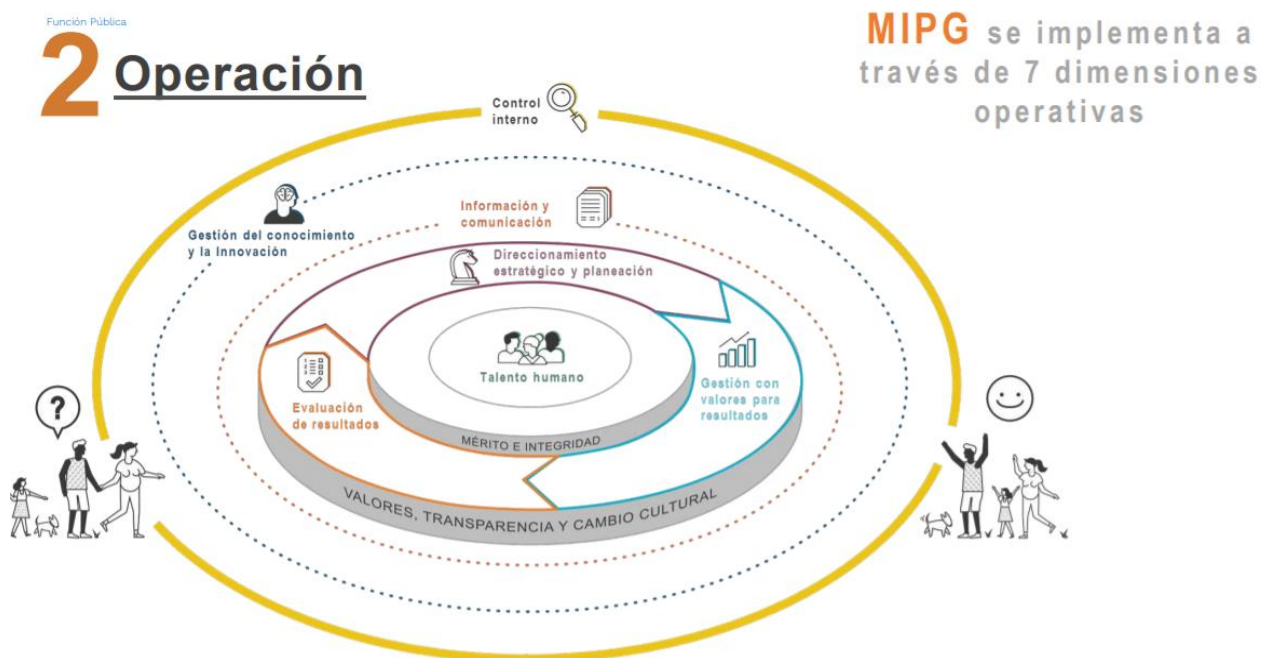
Función Pública

2 Operación

MIPG se implementa a través de 7 dimensiones operativas

Control interno

Gestión del conocimiento y la Innovación

Información y comunicación

Direccionamiento estratégico y planeación

Talento humano

Gestión con valores para resultados

Evaluación de resultados

MÉRITO E INTEGRIDAD

VALORES, TRANSPARENCIA Y CAMBIO CULTURAL